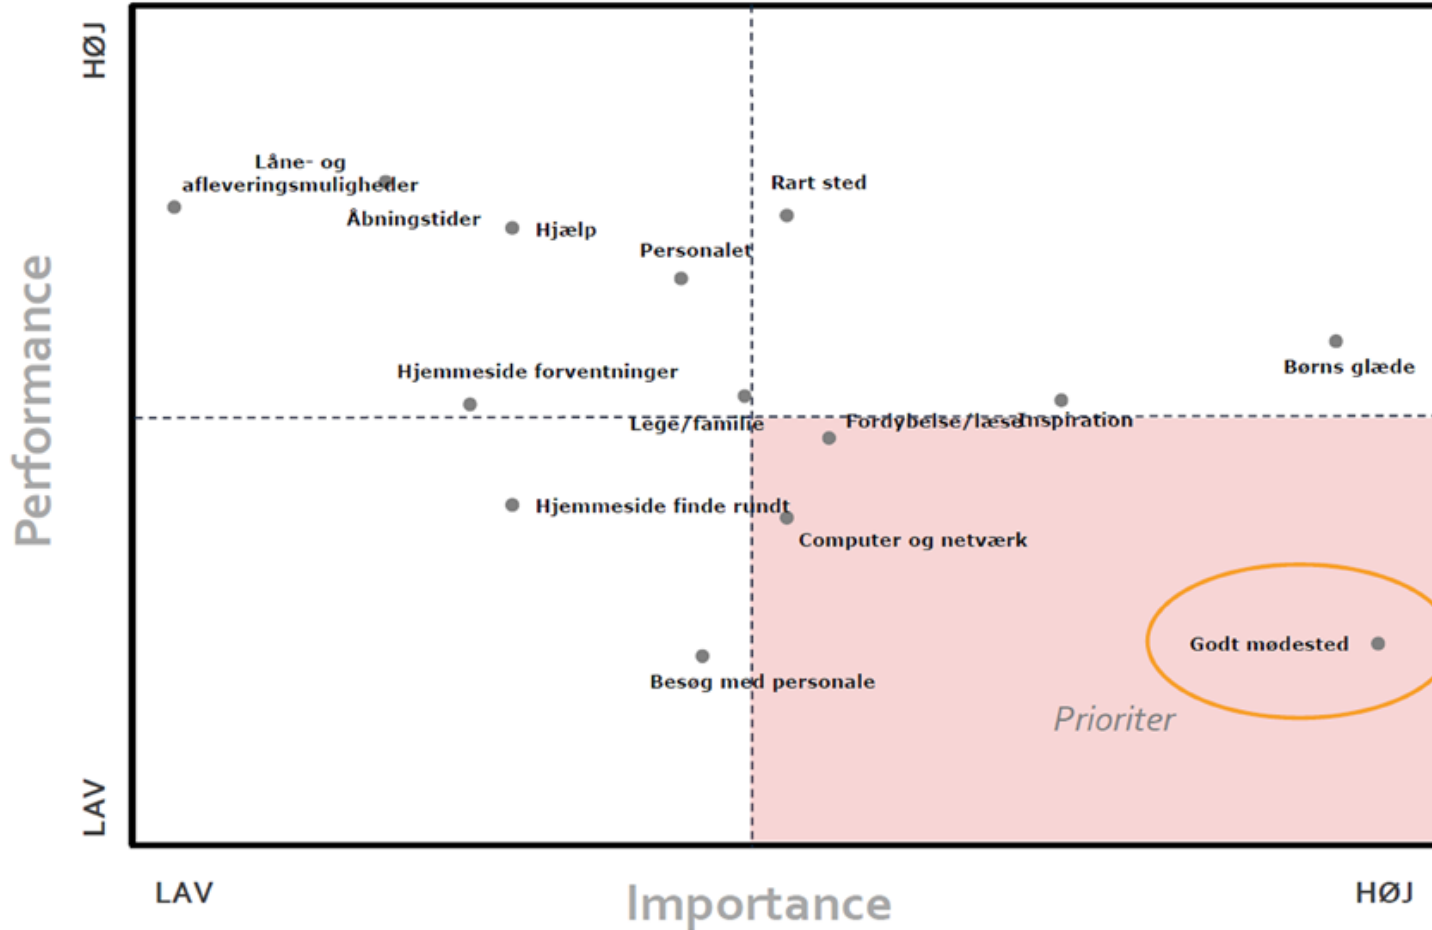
HØJ

Performance

LAV

Låne- og afleveringsmuligheder

Åbningstider

Hjælp

Personalet

Rart sted

Hjemmeside forventninger

Leg/familie

Fordybelse/læseinspiration

Børns glæde

Hjemmeside finde rundt

Computer og netværk

Godt mødested

Besøg med personale

Prioriter

LAV

Importance

HØJ